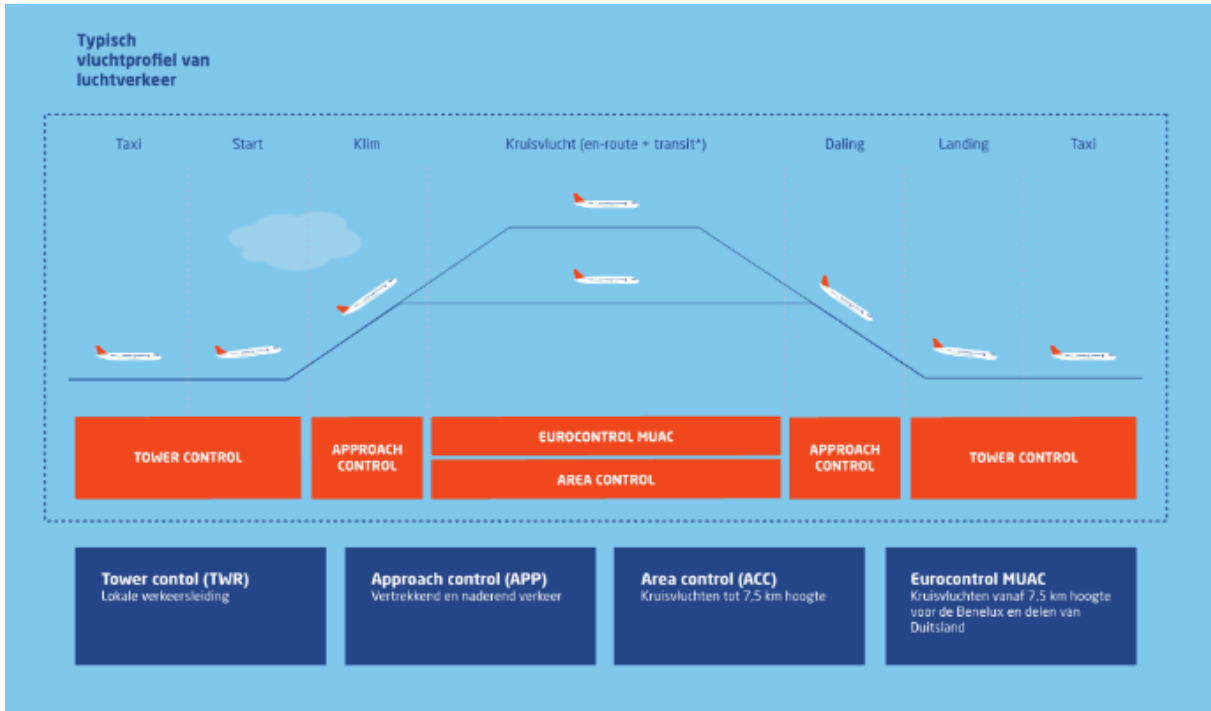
Typisch vluchtprofiel van luchtverkeer

Taxi

Start

Klim

Kruisvlucht (en-route + transit*)

Daling

Landing

Taxi

TOWER CONTROL

APPROACH CONTROL

EUROCONTROL MUAC

AREA CONTROL

APPROACH CONTROL

TOWER CONTROL

Tower contol (TWR)
Lokale verkeersleiding

Approach control (APP)
Vertrekkend en naderend verkeer

Area control (ACC)
Kruisvluchten tot 7,5 km hoogte

Eurocontrol MUAC
Kruisvluchten vanaf 7,5 km hoogte voor de Benelux en delen van Duitsland